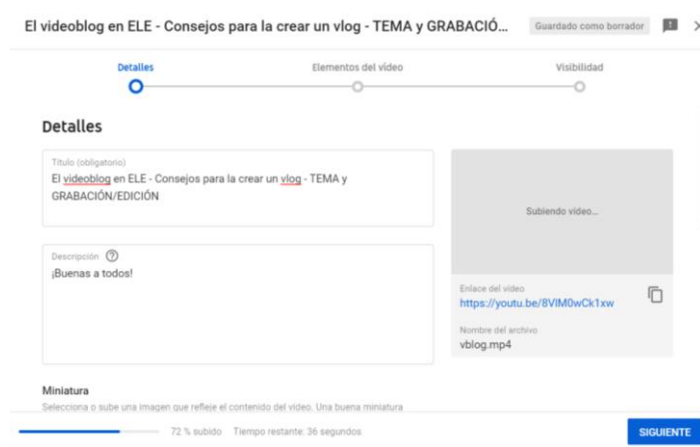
El videoblog en ELE - Consejos para la crear un vlog - TEMA y GRABACIÓ...

Guardado como borrador

Detalles

Elementos del vídeo

Visibilidad

Detalles

Título (obligatorio)

El videoblog en ELE - Consejos para la crear un vlog - TEMA y GRABACIÓN/EDICIÓN

Descripción

¡Buenas a todos!

Subiendo vídeo...

Enlace del vídeo

https://youtu.be/8VIM0wCk1xw

Nombre del archivo

vblog.mp4

Miniatura

Selecciona o sube una imagen que refleje el contenido del vídeo. Una buena miniatura

72 % subido   Tiempo restante: 36 segundos

SIGUIENTE